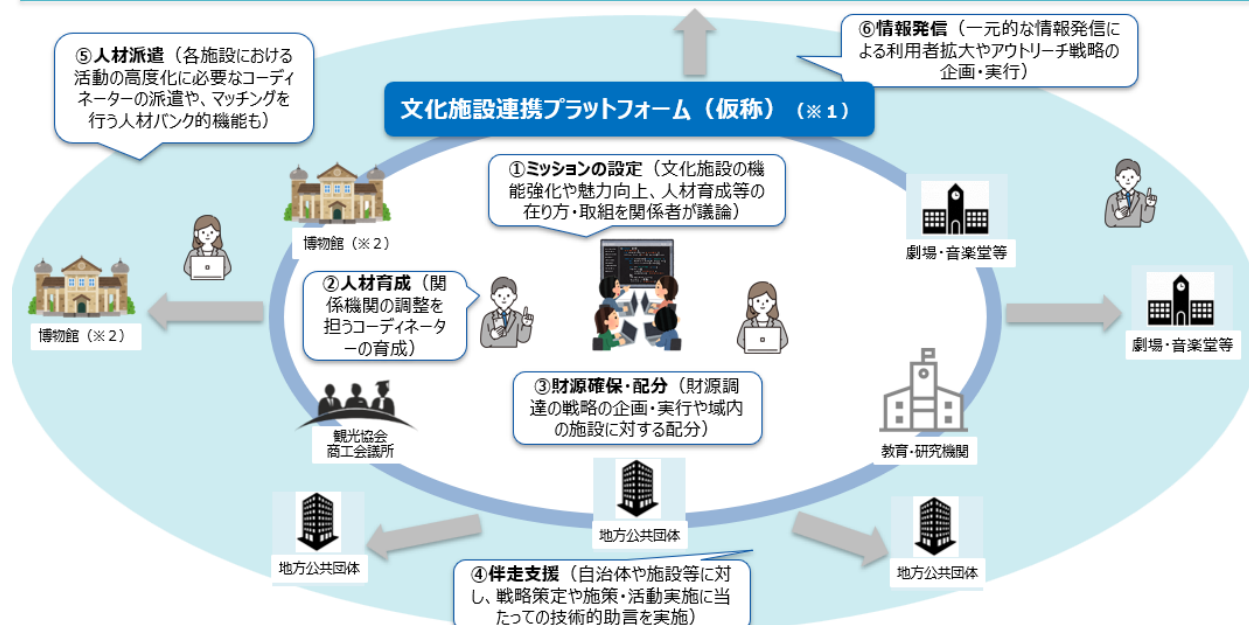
⑤人材派遣（各施設における活動の高度化に必要なコーディネーターの派遣や、マッチングを行う人材バンク的機能も）

⑥情報発信（一元的な情報発信による利用者拡大やアウトリーチ戦略の企画・実行）

文化施設連携プラットフォーム（仮称）（※１）

①ミッションの設定（文化施設の機能強化や魅力向上、人材育成等の在り方・取組を関係者が議論）

博物館（※２）

博物館（※２）

②人材育成（関係機関の調整を担うコーディネーターの育成）

劇場・音楽堂等

劇場・音楽堂等

③財源確保・配分（財源調達の戦略の企画・実行や域内の施設に対する配分）

観光協会
商工会議所

教育・研究機関

地方公共団体

地方公共団体

地方公共団体

④伴走支援（自治体や施設等に対し、戦略策定や施策・活動実施に当たっての技術的助言を実施）